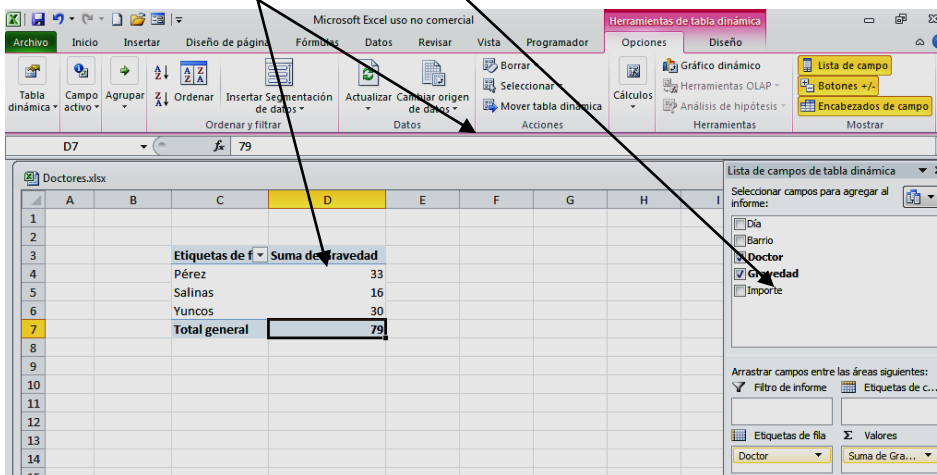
Microsoft Excel uso no comercial

Herramientas de tabla dinámica

Archivo | Inicio | Insertar | Diseño de página | Fórmulas | Datos | Revisar | Vista | Programador | Opciones | Diseño

Tabla dinámica | Campo activo | Agrupar | Ordenar | Insertar Segmentación de datos | Ordenar y filtrar | Actualizar | Cambiar origen de datos | Datos | Borrar | Seleccionar | Mover tabla dinámica | Acciones | Cálculos | Gráfico dinámico | Herramientas OLAP | Análisis de hipótesis | Herramientas | Lista de campo | Botones +/- | Encabezados de campo | Mostrar

D7 | $f_x$ | 79

Doctores.xlsx

| | A | B | C | D | E | F | G | H | I |
|---|---|---|---|---|---|---|---|---|---|
| 1 | | | | | | | | | |
| 2 | | | | | | | | | |
| 3 | | | Etiquetas de f | Suma de Gravedad | | | | | |
| 4 | | | Pérez | 33 | | | | | |
| 5 | | | Salinas | 16 | | | | | |
| 6 | | | Yuncos | 30 | | | | | |
| 7 | | | Total general | 79 | | | | | |
| 8 | | | | | | | | | |
| 9 | | | | | | | | | |
| 10 | | | | | | | | | |
| 11 | | | | | | | | | |
| 12 | | | | | | | | | |
| 13 | | | | | | | | | |
| 14 | | | | | | | | | |

Lista de campos de tabla dinámica

Seleccionar campos para agregar al informe:

Día
Barrio
Doctor
Gravedad
Importe

Arrastrar campos entre las áreas siguientes:

Filtro de informe | Etiquetas de c...

Etiquetas de fila | Valores

Doctor | Suma de Gra...